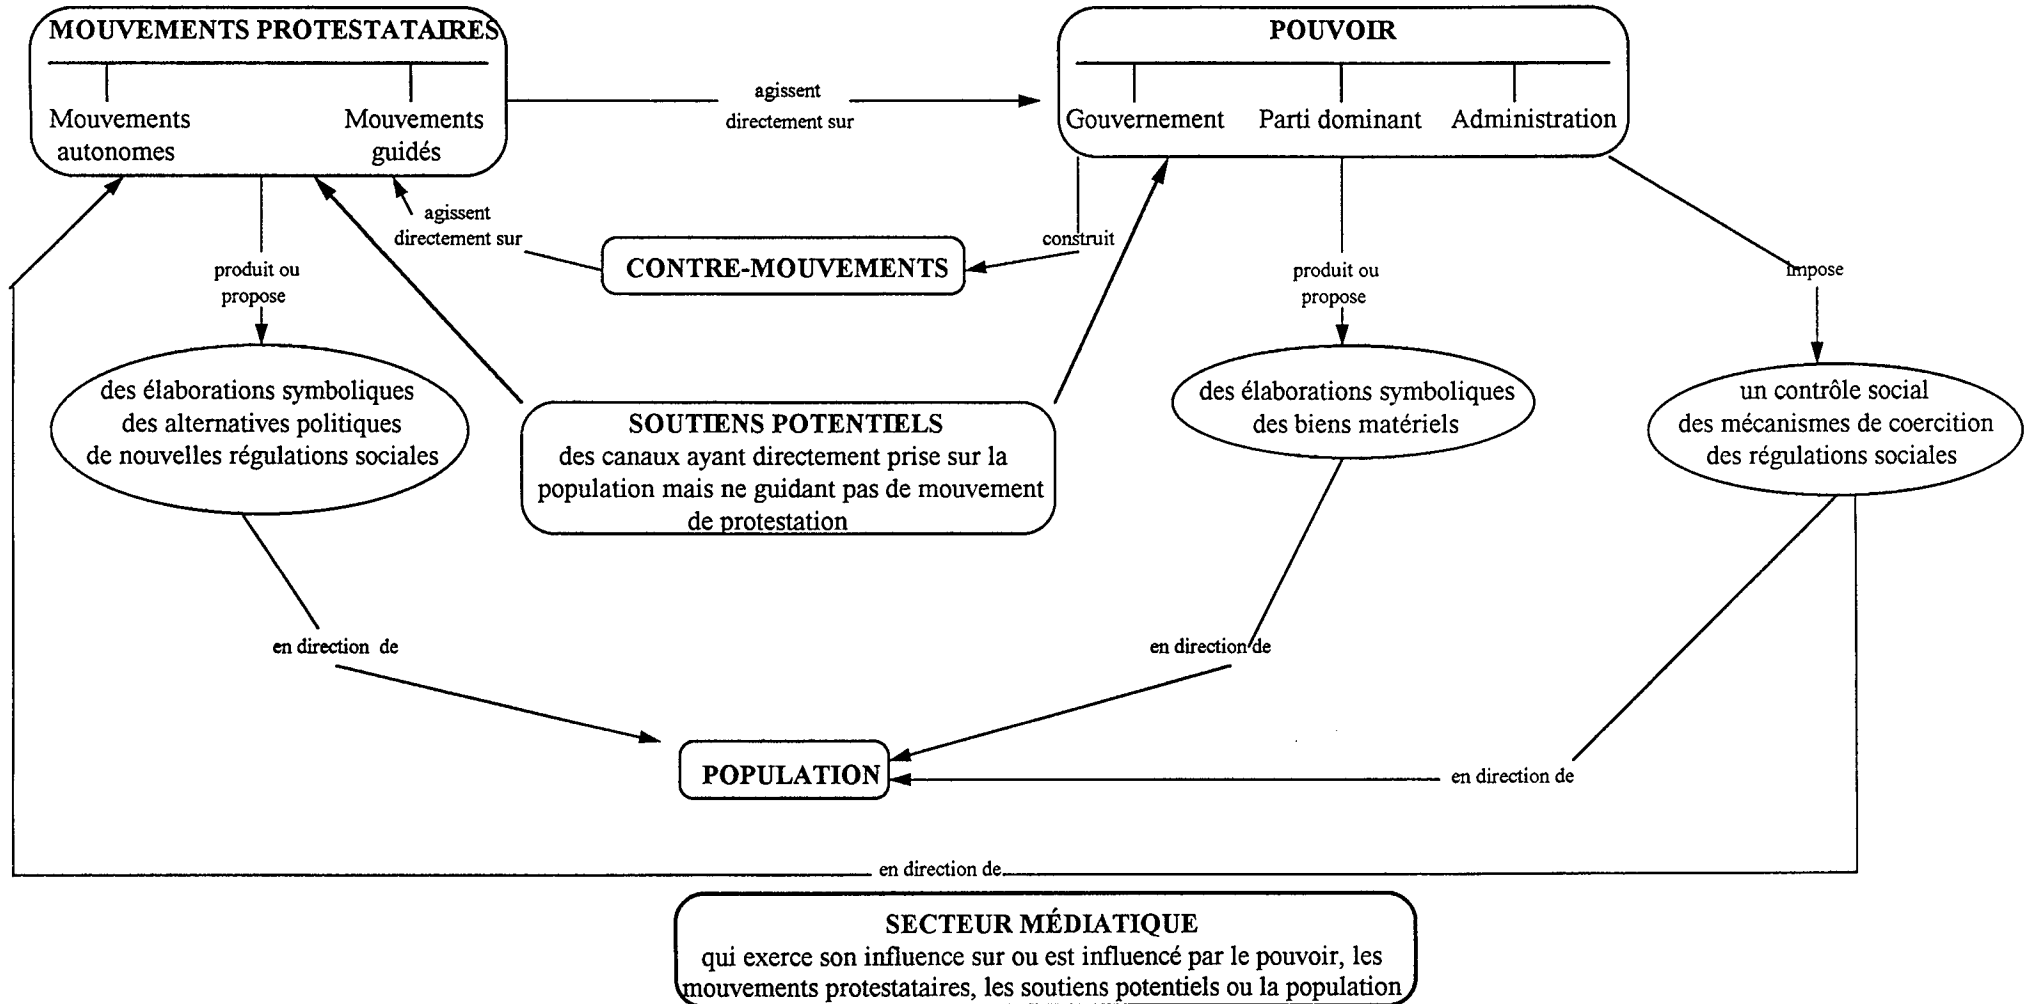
MOUVEMENTS PROTESTATAIRES

Mouvements autonomes

Mouvements guidés

agissent directement sur

POUVOIR

Gouvernement

Parti dominant

Administration

agissent directement sur

construit

CONTRE-MOUVEMENTS

produit ou propose

produit ou propose

impose

des élaborations symboliques
des alternatives politiques
de nouvelles régulations sociales

SOUTIENS POTENTIELS
des canaux ayant directement prise sur la population mais ne guidant pas de mouvement de protestation

des élaborations symboliques
des biens matériels

un contrôle social
des mécanismes de coercition
des régulations sociales

en direction de

en direction de

POPULATION

en direction de

en direction de

SECTEUR MÉDIATIQUE
qui exerce son influence sur ou est influencé par le pouvoir, les mouvements protestataires, les soutiens potentiels ou la population